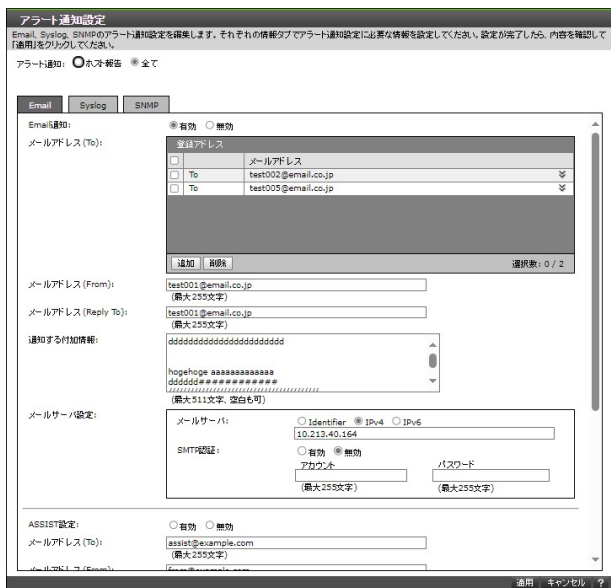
アラート通知設定

Email, Syslog, SNMPのアラート通知設定を編集します。それぞれの情報タブでアラート通知設定に必要な情報を設定してください。設定が完了したら、内容を確認して「適用」をクリックしてください。

アラート通知: ○ホスト報告 ◉全て

Email Syslog SNMP

Email通知: ◉有効 ○無効

メールアドレス(To):

登録アドレス

| | | メールアドレス | |
|---|---|---|---|
| ☐ | To | test002@email.co.jp | |
| ☐ | To | test005@email.co.jp | |

追加 削除 選択数: 0 / 2

メールアドレス(From): test001@email.co.jp (最大255文字)

メールアドレス(Reply To): test001@email.co.jp (最大255文字)

通知する付加情報: dddddddddddddddddddddd

hogehoge aaaaaaaaaaaaa
dddddd############
(最大511文字、空白も可)

メールサーバ設定:
メールサーバ: ○Identifier ◉IPv4 ○IPv6
10.213.40.164
SMTP認証: ○有効 ◉無効
アカウント (最大255文字)
パスワード (最大255文字)

ASSIST設定: ○有効 ○無効

メールアドレス(To): assist@example.com (最大255文字)

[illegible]

適用 キャンセル ?